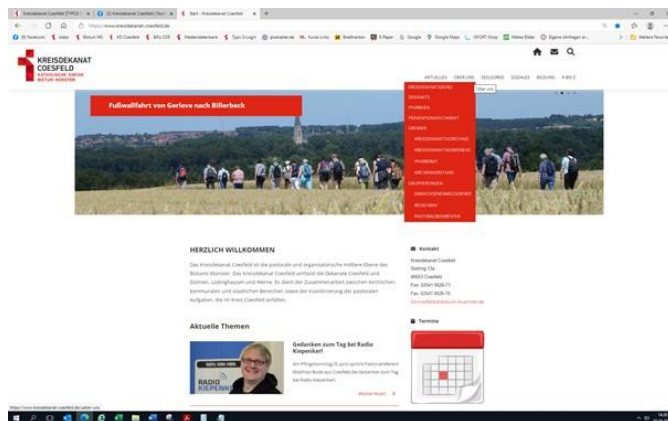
Kreisdekanat Coesfeld (TYPO3) | (2) Kreisdekanat Coesfeld | Face | Start - Kreisdekanat Coesfeld

https://www.kreisdekanat-coesfeld.de

KREISDEKANAT COESFELD
KATHOLISCHE KIRCHE BISTUM MÜNSTER

AKTUELLES | ÜBER UNS | SEELSORGE | SOZIALES | BILDUNG | K-BIS C

MENSCHEN/KONTAKTE
DEKANATE
PFARREIEN
PRÄVENTIONSKONZEPT
GREMIEN
KREISDEKANATSVORSTAND
KREISDEKANATSKOMITEE
PFARRERAT
KIRCHENVORSTAND
GRUPPIERUNGEN
ERWACHSENENSEELSORGE
BIOGRAFIE
PASTORALREFERENTEN

Fußwallfahrt von Gerleve nach Billerbeck

HERZLICH WILLKOMMEN

Das Kreisdekanat Coesfeld ist die pastorale und organisatorische mittlere Ebene des Bistums Münster. Das Kreisdekanat Coesfeld umfasst die Dekanate Coesfeld und Dülmen, Lüdinghausen und Werne. Es dient der Zusammenarbeit zwischen kirchlichen, kommunalen und staatlichen Bereichen sowie der Koordinierung der pastoralen Aufgaben, die im Kreis Coesfeld anfallen.

Kontakt
Kreisdekanat Coesfeld
Südring 17a
48653 Coesfeld
Fon: 02541-9626-11
Fax: 02541-9626-70
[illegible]

Aktuelle Themen

Gedanken zum Tag bei Radio Kiepenkerl

Am Pfingstsonntag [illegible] Pastoralreferent Matthias Bude aus Coesfeld die Gedanken zum Tag bei Radio Kiepenkerl.

Weiterlesen

RADIO KIEPENKERL

Termine

https://www.kreisdekanat-coesfeld.de/ueber-uns